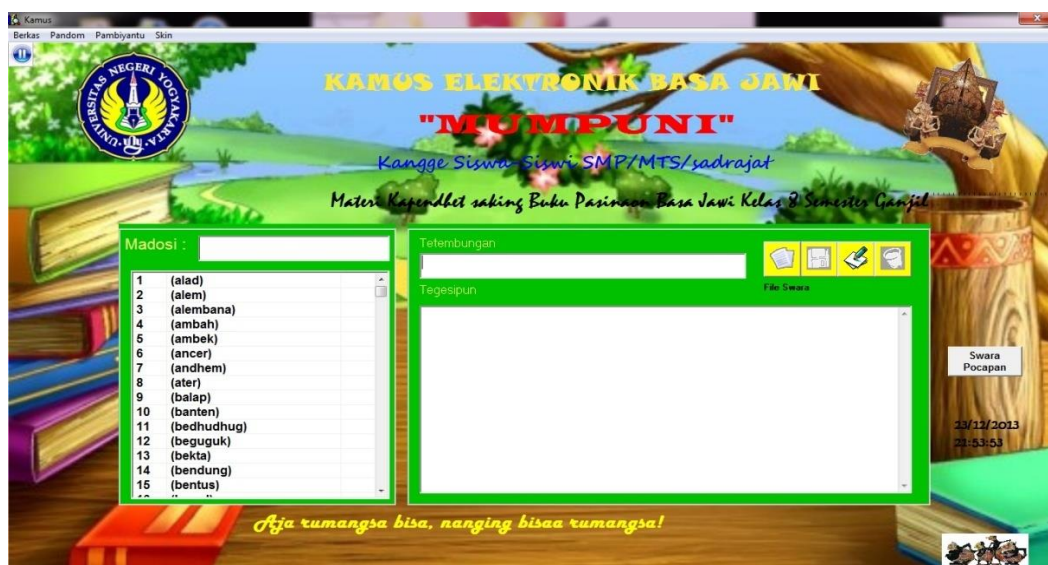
Kamus
Berkas Pandom Pambiyantu Skin

UNIVERSITAS NEGERI YOGYAKARTA

KAMUS ELEKTRONIK BASA JAWI
"MUMPUNI"
Kangge Siswa-Siswi SMP/MTS/sadrajat
Materi Kapendhet saking Buku Pasinaon Basa Jawi Kelas 8 Semester Ganjil

Madosi :

| | |
|---|---|
| 1 | (alad) |
| 2 | (alem) |
| 3 | (alembana) |
| 4 | (ambah) |
| 5 | (ambek) |
| 6 | (ancer) |
| 7 | (andhem) |
| 8 | (ater) |
| 9 | (balap) |
| 10 | (banten) |
| 11 | (bedhudhug) |
| 12 | (beguguk) |
| 13 | (bekta) |
| 14 | (bendung) |
| 15 | (bentus) |

Tetembungan
Tegesipun
File Swara

Swara Pocapan

23/12/2013
21:53:53

Aja rumangsa bisa, nanging bisaa rumangsa!